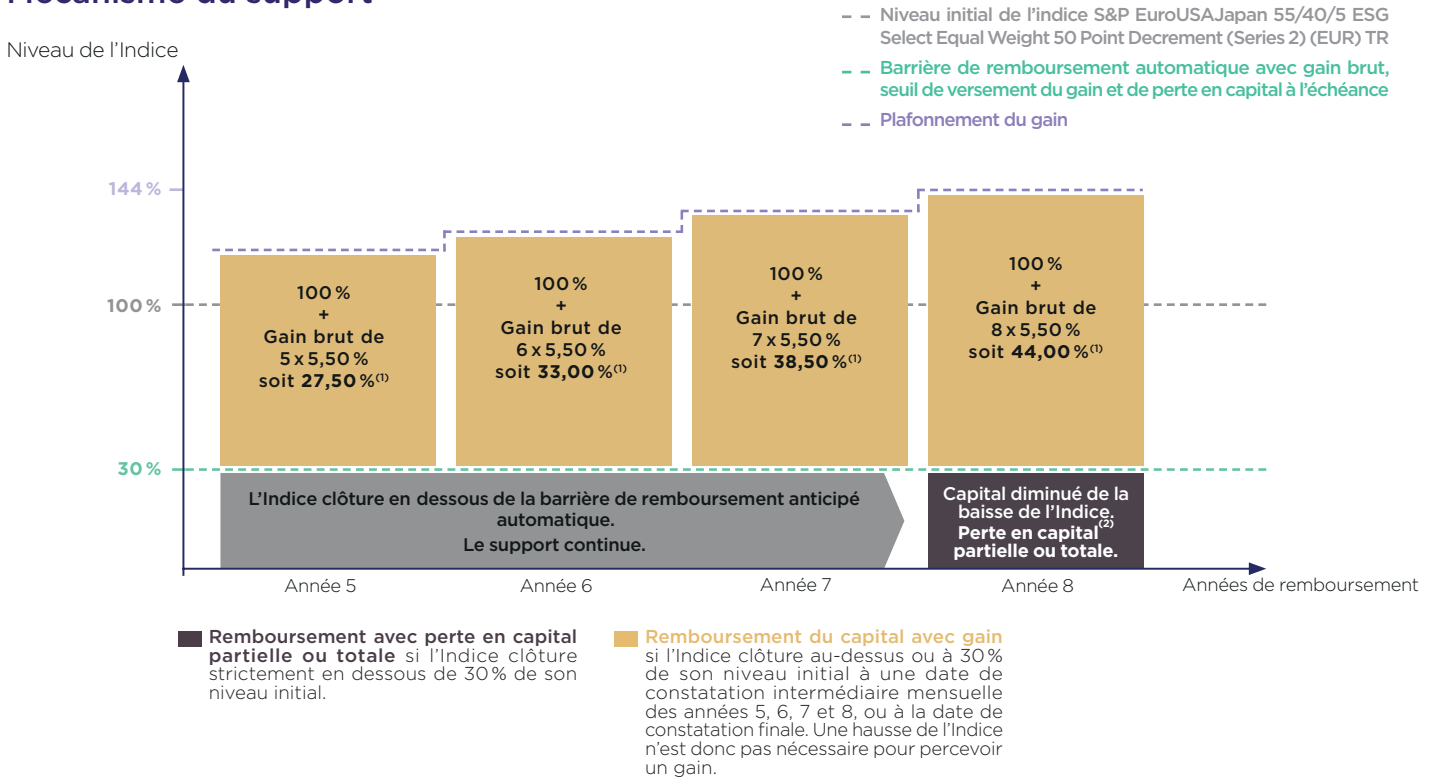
Mécanisme du support

Niveau initial de l'indice S&P EuroUSAJapan 55/40/5 ESG Select Equal Weight 50 Point Decrement (Series 2) (EUR) TR

Barrière de remboursement automatique avec gain brut, seuil de versement du gain et de perte en capital à l'échéance

Plafonnement du gain

Niveau de l'Indice

144 %

100 %

30 %

100 % + Gain brut de 5 x 5,50 % soit **27,50 %**$^{(1)}$

100 % + Gain brut de 6 x 5,50 % soit **33,00 %**$^{(1)}$

100 % + Gain brut de 7 x 5,50 % soit **38,50 %**$^{(1)}$

100 % + Gain brut de 8 x 5,50 % soit **44,00 %**$^{(1)}$

L'Indice clôture en dessous de la barrière de remboursement anticipé automatique.
Le support continue.

Capital diminué de la baisse de l'Indice. Perte en capital$^{(2)}$ partielle ou totale.

Année 5

Année 6

Année 7

Année 8

Années de remboursement

**Remboursement avec perte en capital partielle ou totale** si l'Indice clôture strictement en dessous de 30 % de son niveau initial.

**Remboursement du capital avec gain** si l'Indice clôture au-dessus ou à 30 % de son niveau initial à une date de constatation intermédiaire mensuelle des années 5, 6, 7 et 8, ou à la date de constatation finale. Une hausse de l'Indice n'est donc pas nécessaire pour percevoir un gain.